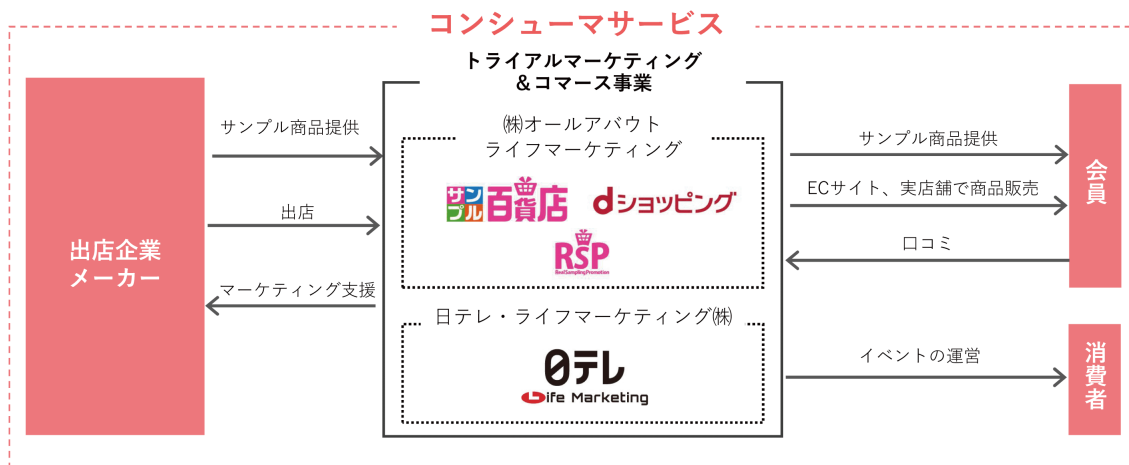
コンシューマサービス

トライアルマーケティング
＆コマース事業

出店企業
メーカー

サンプル商品提供

出店

マーケティング支援

㈱オールアバウト
ライフマーケティング

サンプル百貨店

dショッピング

RSP
Real Sampling Promotion

日テレ・ライフマーケティング㈱

日テレ
Life Marketing

サンプル商品提供

ECサイト、実店舗で商品販売

口コミ

イベントの運営

会員

消費者